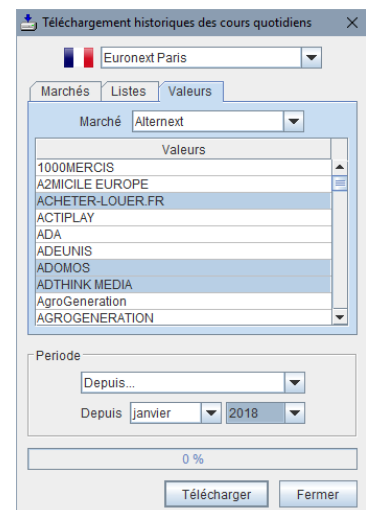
Téléchargement historiques des cours quotidiens

Euronext Paris

Marchés | Listes | Valeurs

Marché Alternext

| Valeurs |
|---|
| 1000MERCIS |
| A2MICILE EUROPE |
| ACHETER-LOUER.FR |
| ACTIPLAY |
| ADA |
| ADEUNIS |
| ADOMOS |
| ADTHINK MEDIA |
| AgroGeneration |
| AGROGENERATION |

Periode

Depuis...

Depuis janvier 2018

0 %

Télécharger Fermer